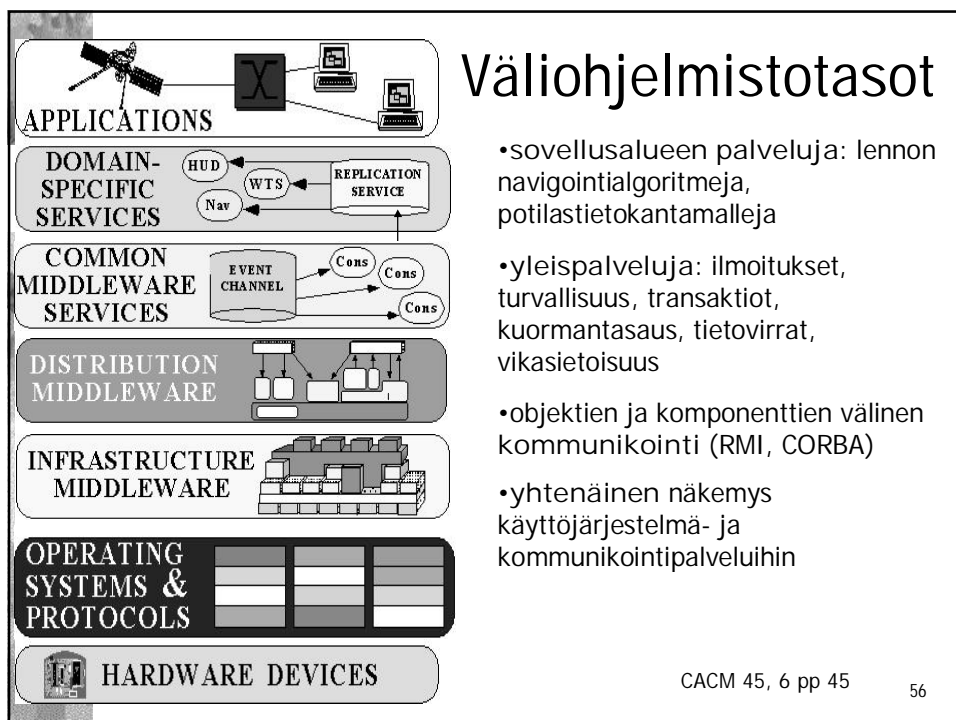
APPLICATIONS

DOMAIN-SPECIFIC SERVICES

HUD

WTS

Nav

REPLICATION SERVICE

COMMON MIDDLEWARE SERVICES

EVENT CHANNEL

Cons

Cons

Cons

DISTRIBUTION MIDDLEWARE

INFRASTRUCTURE MIDDLEWARE

OPERATING SYSTEMS & PROTOCOLS

HARDWARE DEVICES

Väliohjelmistotasot

•sovellusalueen palveluja: lennon navigointialgoritmeja, potilastietokantamalleja

•yleispalveluja: ilmoitukset, turvallisuus, transaktiot, kuormantasaus, tietovirrat, vikasietoisuus

•objektien ja komponenttien välinen kommunikointi (RMI, CORBA)

•yhtenäinen näkemys käyttöjärjestelmä- ja kommunikointipalveluihin

CACM 45, 6 pp 45

56